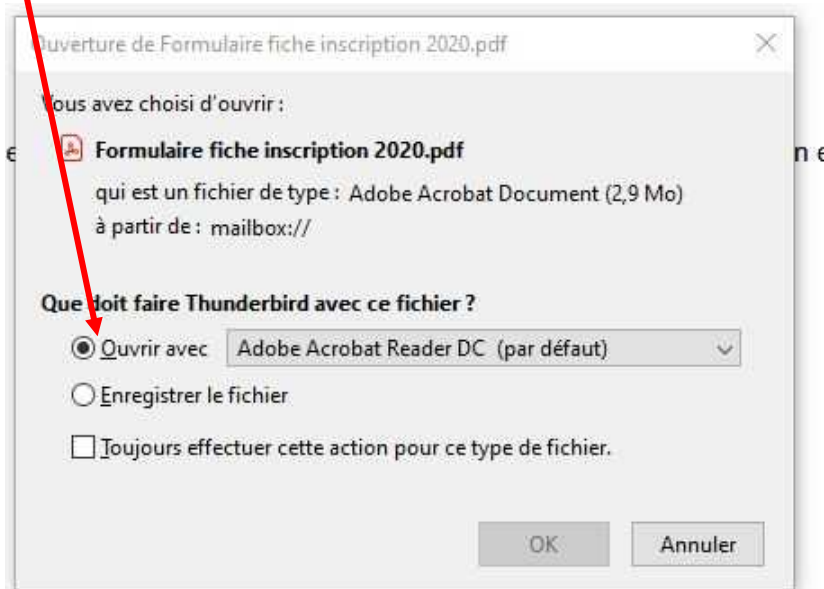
Ouverture de Formulaire fiche inscription 2020.pdf

Vous avez choisi d'ouvrir :

Formulaire fiche inscription 2020.pdf

qui est un fichier de type : Adobe Acrobat Document (2,9 Mo)

à partir de : mailbox://

Que doit faire Thunderbird avec ce fichier ?

Ouvrir avec Adobe Acrobat Reader DC (par défaut)

Enregistrer le fichier

Toujours effectuer cette action pour ce type de fichier.

OK Annuler

e

n e